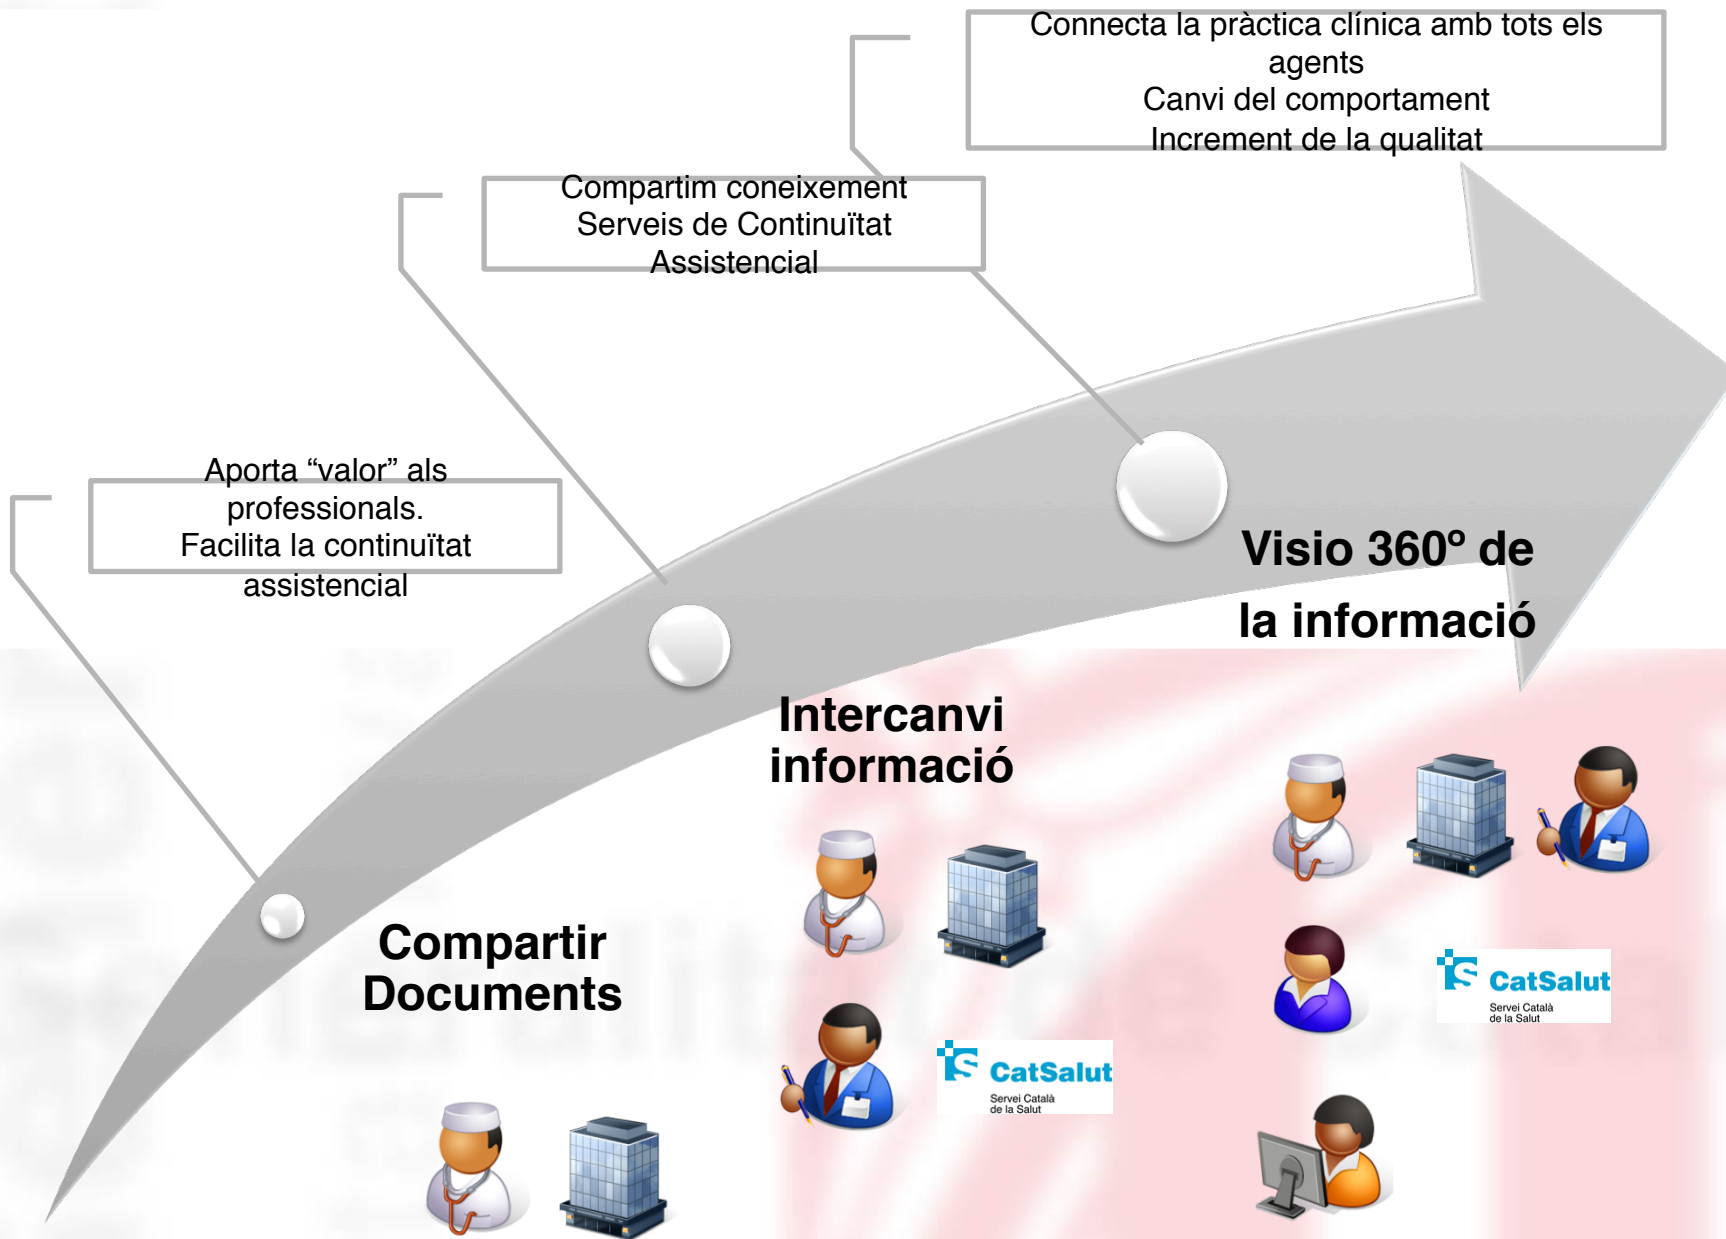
Connecta la pràctica clínica amb tots els agents
Canvi del comportament
Increment de la qualitat

Compartim coneixement
Serveis de Continuïtat Assistencial

Aporta "valor" als professionals.
Facilita la continuïtat assistencial

Visio 360º de la informació

Intercanvi informació

Compartir Documents

CatSalut
Servei Català de la Salut

CatSalut
Servei Català de la Salut